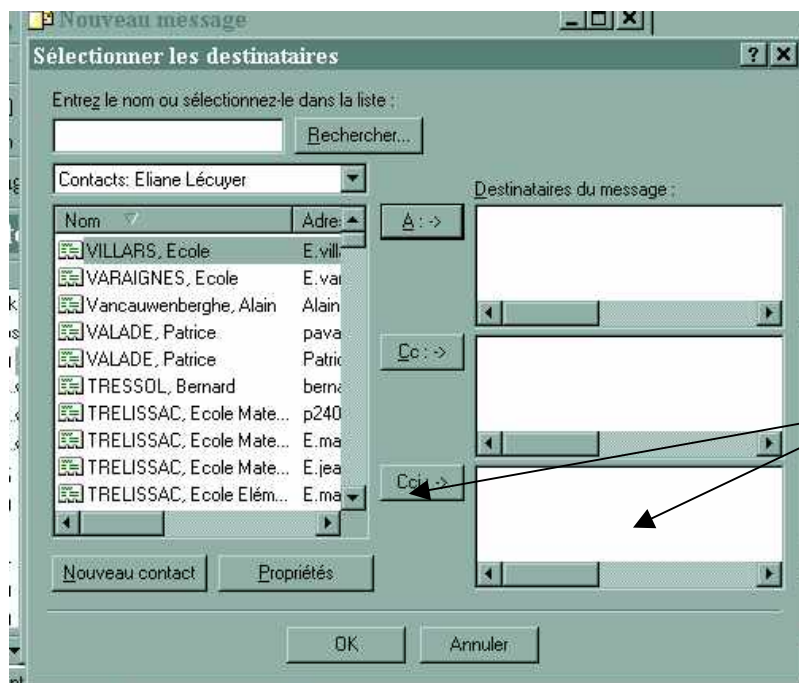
Nouveau message

Sélectionner les destinataires

Entrez le nom ou sélectionnez-le dans la liste :

Rechercher...

Contacts: Eliane Lécuyer

Destinataires du message :

| Nom | Adre |
|---|---|
| VILLARS, Ecole | E.vill |
| VARAIGNES, Ecole | E.var |
| Vancauwenberghe, Alain | Alain |
| VALADE, Patrice | pava |
| VALADE, Patrice | Patric |
| TRESSOL, Bernard | berna |
| TRELISSAC, Ecole Mate... | p240 |
| TRELISSAC, Ecole Mate... | E.ma |
| TRELISSAC, Ecole Mate... | E.jea |
| TRELISSAC, Ecole Elém... | E.ma |

A : ->

Cc : ->

Cci : ->

Nouveau contact

Propriétés

OK

Annuler